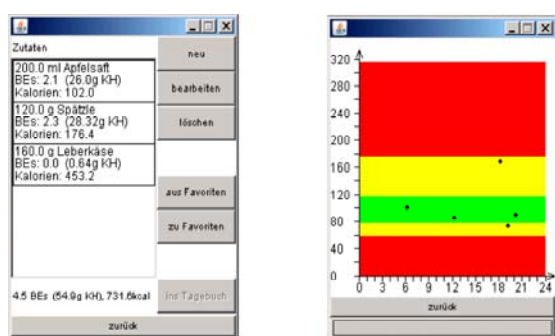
Zutaten

200.0 ml Apfelsaft
BEs: 2.1 (26.0g KH)
Kalorien: 102.0

120.0 g Spätzle
BEs: 2.3 (28.32g KH)
Kalorien: 176.4

160.0 g Leberkäse
BEs: 0.0 (0.64g KH)
Kalorien: 453.2

neu

bearbeiten

löschen

aus Favoriten

zu Favoriten

4.5 BEs (54.9g KH), 731.6kcal

ins Tagebuch

zurück

320
280
240
200
160
120
80
40
0

0 3 6 9 12 15 18 21 24

zurück